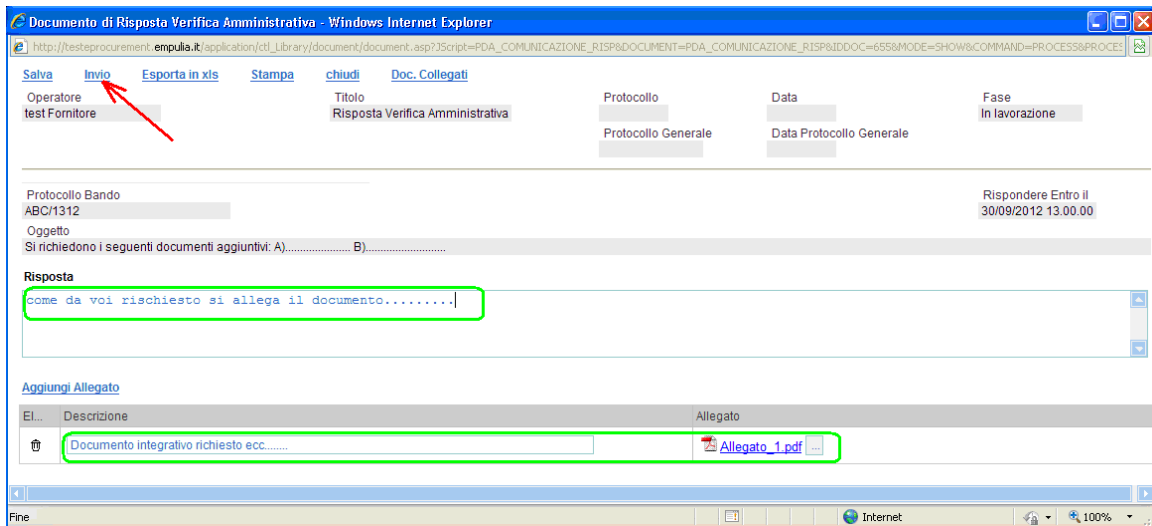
Documento di Risposta Verifica Amministrativa - Windows Internet Explorer

http://testeprocurement.empulia.it/application/ctl_Library/document/document.asp?JScript=PDA_COMUNICAZIONE_RISP&DOCUMENT=PDA_COMUNICAZIONE_RISP&IDDOC=655&MODE=SHOW&COMMAND=PROCESS&PROCES

Salva Invio Esporta in xls Stampa chiudi Doc. Collegati

Operatore
test Fornitore

Titolo
Risposta Verifica Amministrativa

Protocollo

Data

Fase
In lavorazione

Protocollo Generale

Data Protocollo Generale

Protocollo Bando
ABC/1312

Rispondere Entro il
30/09/2012 13.00.00

Oggetto
Si richiedono i seguenti documenti aggiuntivi: A)...................... B)...........................

Risposta

come da voi rischiesto si allega il documento.........

Aggiungi Allegato

| El... | Descrizione | Allegato |
|---|---|---|
| | Documento integrativo richiesto ecc........ | Allegato_1.pdf ... |

Fine

Internet

100%